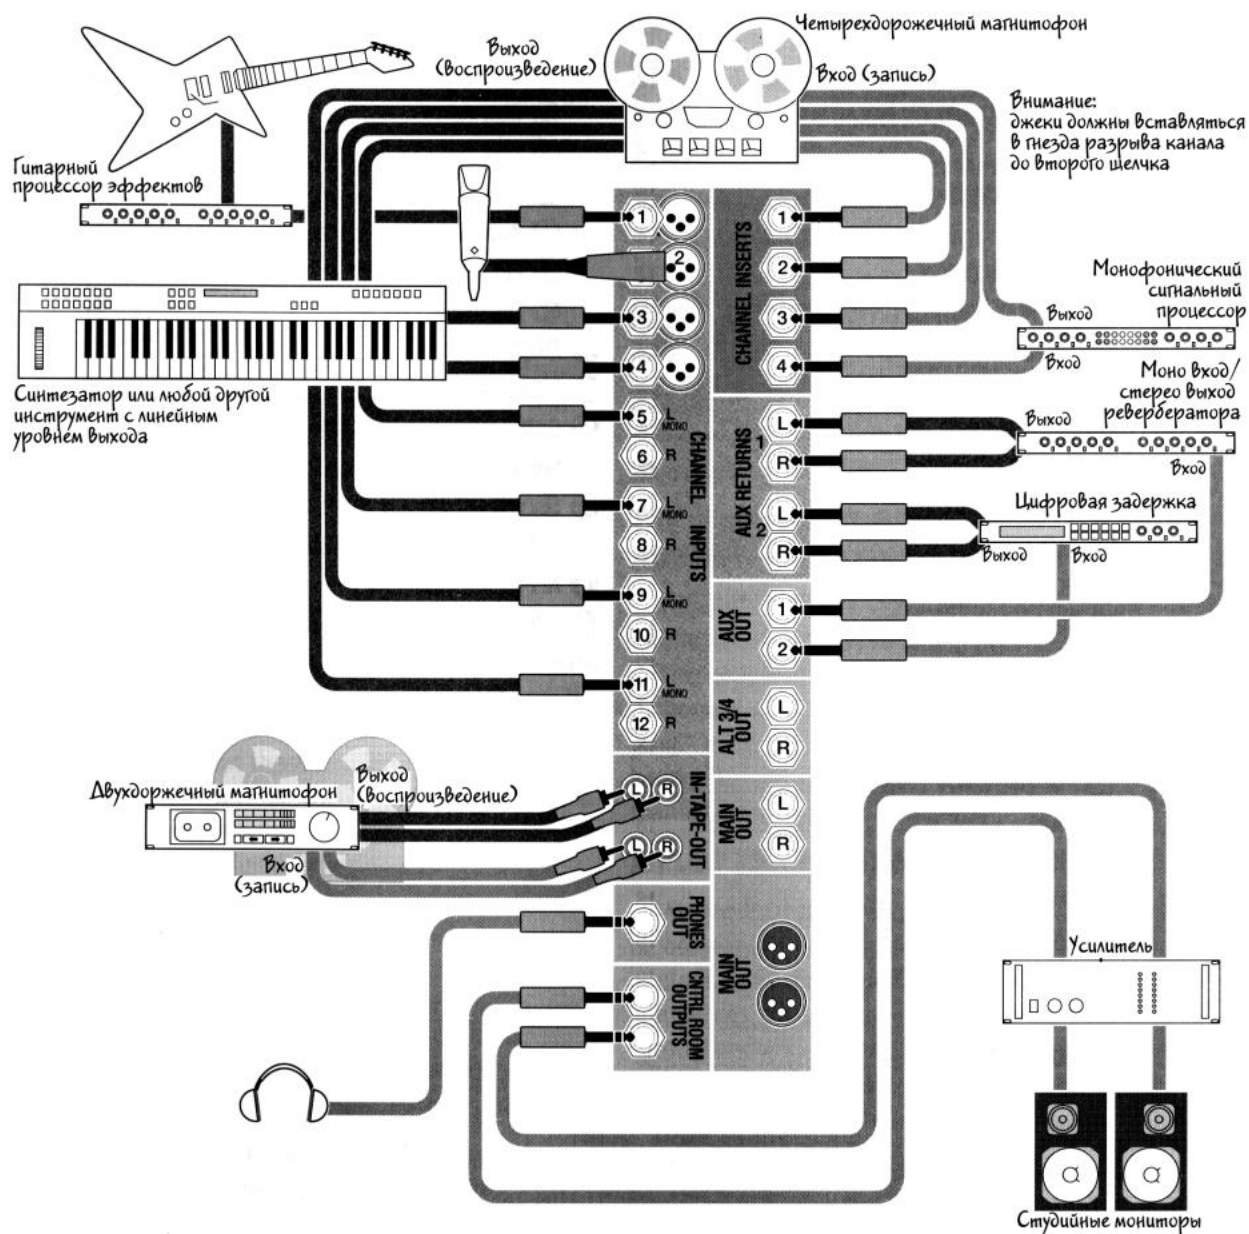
Четырехдорожечный магнитофон

Выход (Воспроизведение)

Вход (запись)

Внимание: джеки должны вставляться в гнезда разрыва канала до второго щелчка

Гитарный процессор эффектов

CHANNEL INSERTS

1
2
3
4

1
2
3
4
5 L MONO
6 R
7 L MONO
8 R
9 L MONO
10 R
11 L MONO
12 R

CHANNEL INPUTS

Монофонический сигнальный процессор

Выход

Вход

Синтезатор или любой другой инструмент с линейным уровнем выхода

Моно вход/ стерео выход ревербератора

Выход

Вход

AUX RETURNS

1
L
R
2
L
R

Цифровая задержка

Выход

Вход

AUX OUT

1
2

ALT 3/4 OUT

L
R

Двухдорожечный магнитофон

Выход (Воспроизведение)

Вход (запись)

IN-TAPE-OUT

L R
L R

MAIN OUT

L
R

PHONES OUT

MAIN OUT

CNTRL ROOM OUTPUTS

Усилитель

Студийные мониторы